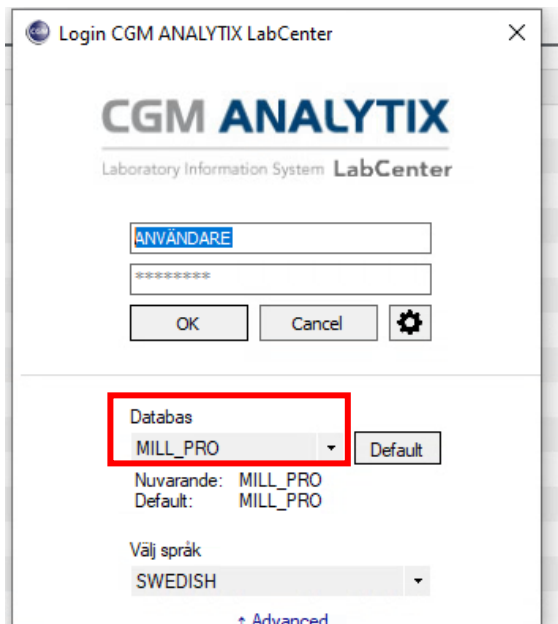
Login CGM ANALYTIX LabCenter

CGM ANALYTIX

Laboratory Information System LabCenter

ANVÄNDARE

********

OK

Cancel

Databas

MILL_PRO

Default

Nuvarande: MILL_PRO
Default: MILL_PRO

Välj språk

SWEDISH

Advanced